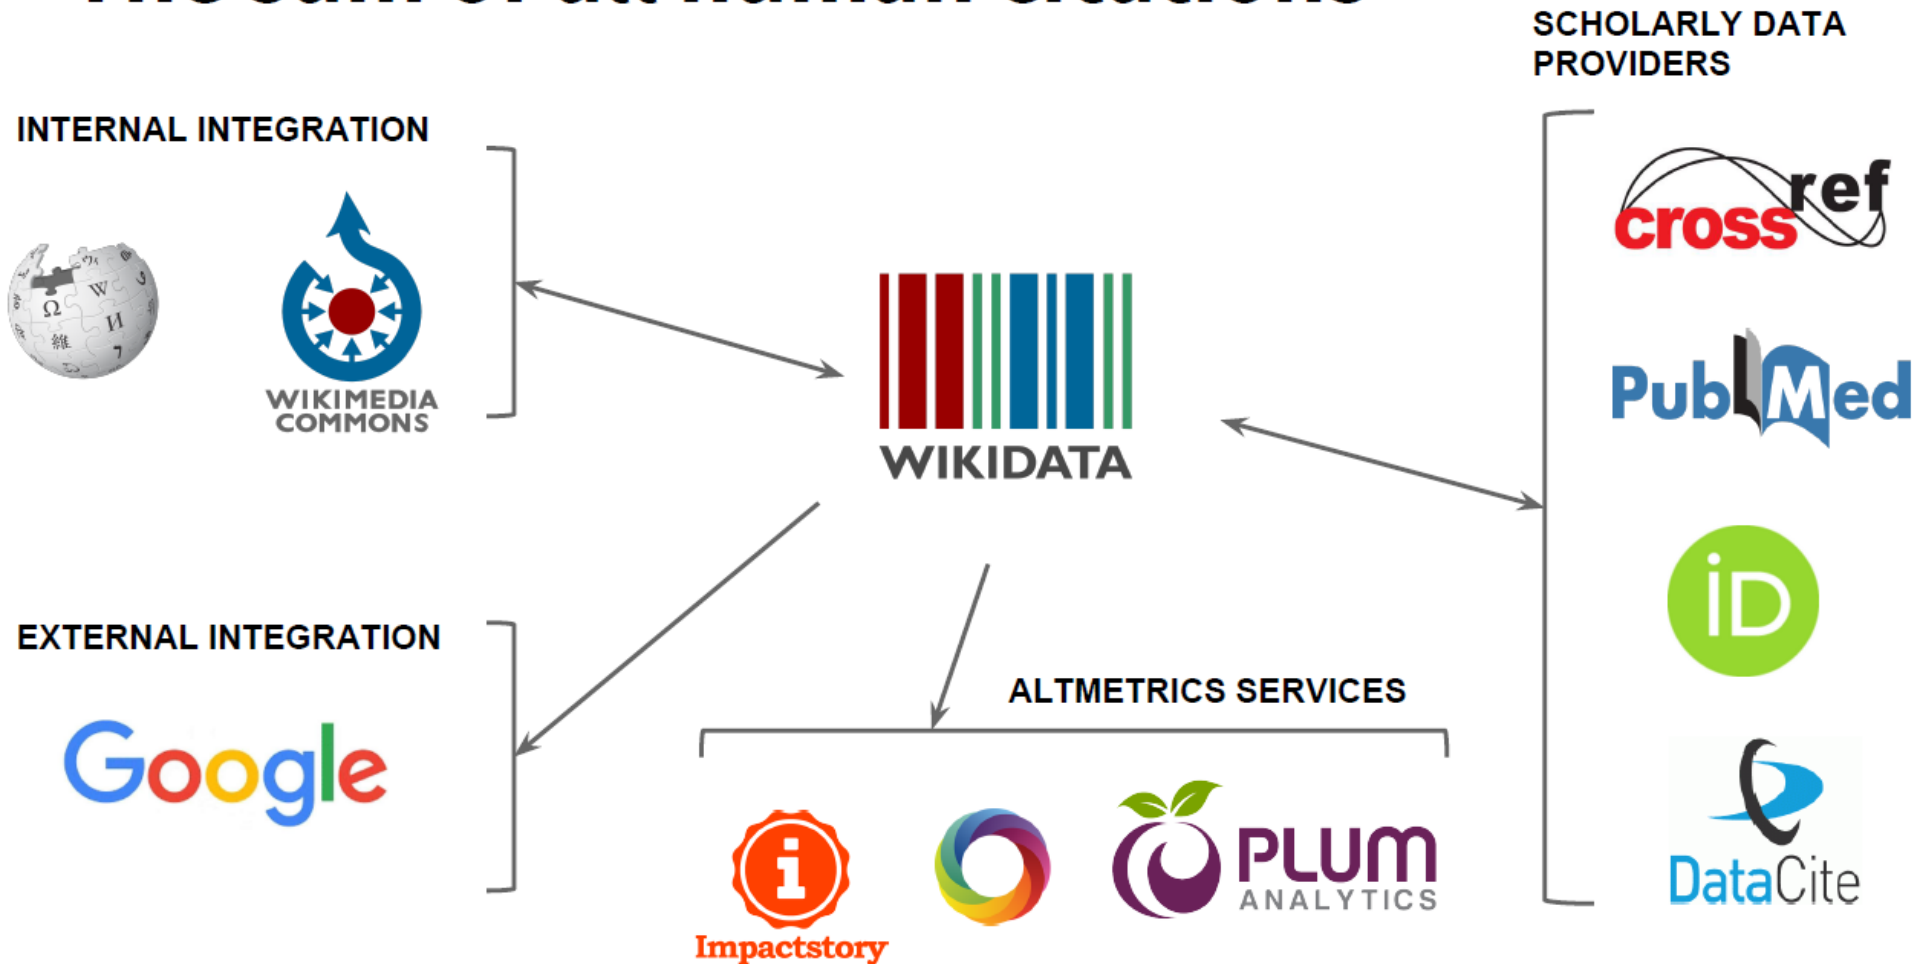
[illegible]

SCHOLARLY DATA PROVIDERS

INTERNAL INTEGRATION

Ω W И 維

WIKIMEDIA COMMONS

WIKIDATA

crossref

PubMed

iD

EXTERNAL INTEGRATION

Google

ALTMETRICS SERVICES

DataCite

i

Impactstory

PLUM ANALYTICS